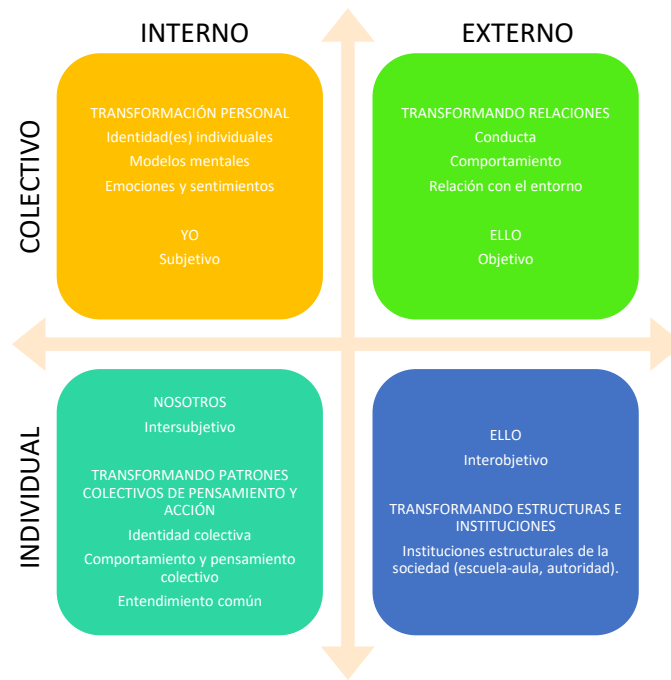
INTERNO

EXTERNO

COLECTIVO

TRANSFORMACIÓN PERSONAL
Identidad(es) individuales
Modelos mentales
Emociones y sentimientos

YO
Subjetivo

TRANSFORMANDO RELACIONES
Conducta
Comportamiento
Relación con el entorno

ELLO
Objetivo

INDIVIDUAL

NOSOTROS
Intersubjetivo

TRANSFORMANDO PATRONES COLECTIVOS DE PENSAMIENTO Y ACCIÓN
Identidad colectiva
Comportamiento y pensamiento colectivo
Entendimiento común

ELLO
Interobjetivo

TRANSFORMANDO ESTRUCTURAS E INSTITUCIONES
Instituciones estructurales de la sociedad (escuela-aula, autoridad).